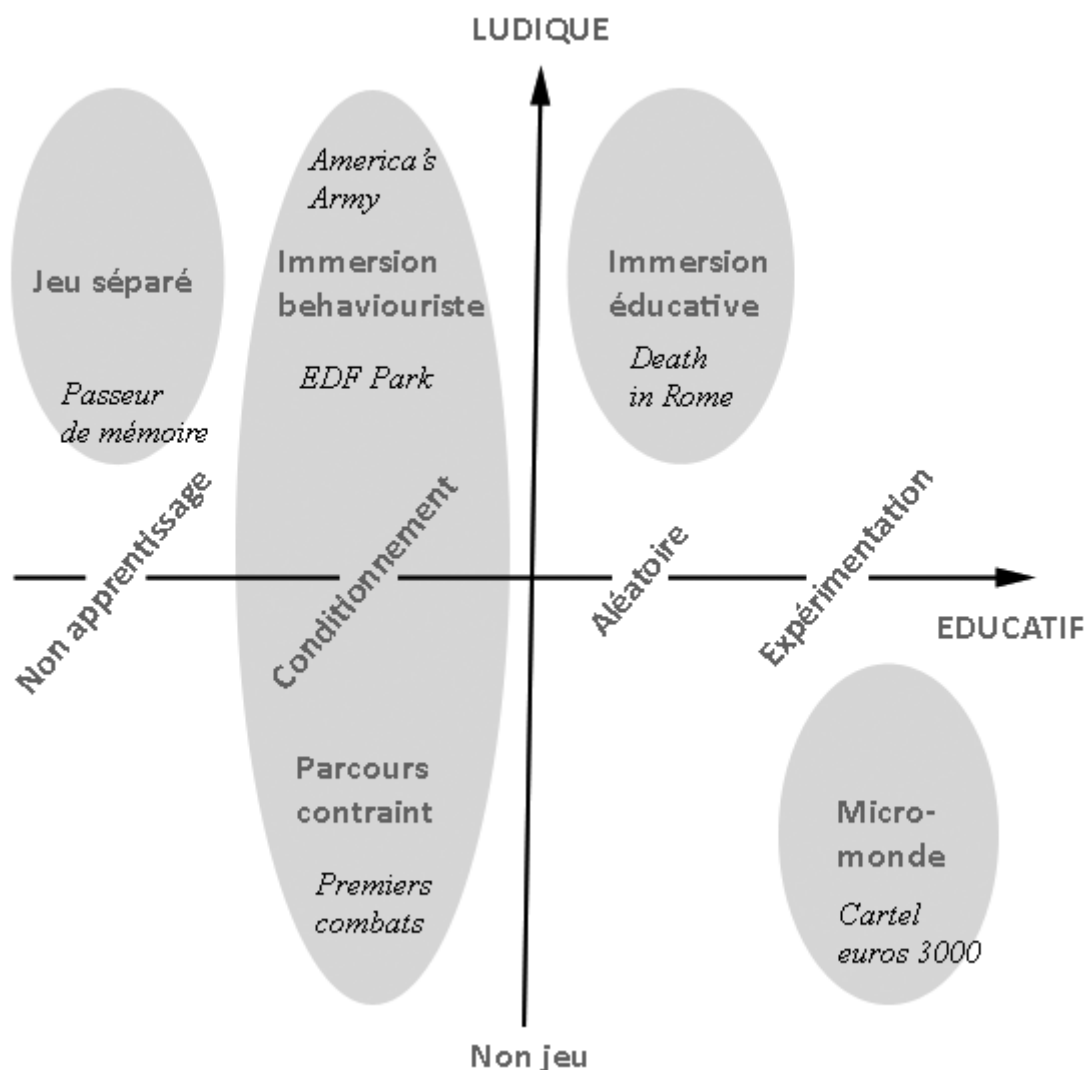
LUDIQUE

Jeu séparé

Passeur de mémoire

America's Army

Immersion behaviouriste

EDF Park

Immersion éducative

Death in Rome

Non apprentissage

Conditionnement

Aléatoire

Expérimentation

EDUCATIF

Parcours contraint

Premiers combats

Micro-monde

Cartel euros 3000

Non jeu